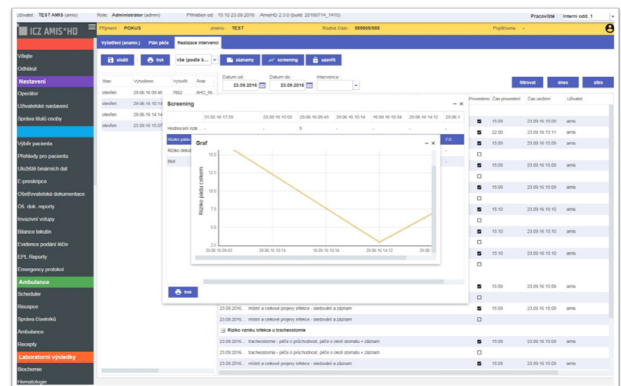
Uživatel: TEST AMIS (amis) Role: Administrator (admin) Přihlášen od: 10:10 23.09.2016 AmisHD 2.0.0 (build: 20160714_1415) Pracoviště Interní odd. 1

ICZ AMIS*HD Příjmení POKUS Jméno TEST Rodné číslo 000000/000 Pojišťovna

Vstupy
Odhlásit
Nastavení
Operátor
Uživatelské nastavení
Správa tisků osoby
Výběr pacienta
Přehledy po pacienta
Ukotvit textových dat
Č. preskripce
Ošetřovatelská dokumentace
Oš. dok. reporty
Invazivní vstupy
Bilance tekutin
Evidence podání léků
EPL Reporty
Emergency protokol
Ambulance
Scheduler
Recepce
Správa Ošetřoků
Ambulance
Recepty
Laboratorní výsledky
Biochemie
Hematologie

Vyhledání (anamn.) Plán péče Realizace intervencí

uložit tisk vše (podle k... záznamy screening zpět

Datum od: 23.09.2016 Datum do: 23.09.2016 Intervence:

filtrovat dnes plán

Stav Vytvořeno Vytvořil Role
stvořen 23.09.16 09:40 7662 AHC_H
stvořen 23.09.16 14:14
stvořen 23.09.16 15:07

Screening

Hodnocení rizik
Riziko pádu
Riziko dekub...
Bolest

Graf

Riziko pádu celkem

15.0
12.5
10.0
7.5
5.0
2.5
23.09.16 09:50 23.09.16 10:14 23.09.16 10:34 23.09.16 14:12

tisk

Provedeno Čas provedení Čas uložení Uživatel
15:00 23.09.16 15:00 amis
22:00 23.09.16 10:11 amis
15:00 23.09.16 15:00 amis
15:00 23.09.16 15:00 amis
15:10 23.09.16 15:10 amis
15:00 23.09.16 15:00 amis
15:10 23.09.16 15:10 amis
15:00 23.09.16 15:00 amis

23.09.2016 ... mízení a celkové propoje tkteku - sledování a záznam
23.09.2016 ... mízení a celkové propoje tkteku - sledování a záznam
Riziko vzniku infekce u tracheostomie
23.09.2016 ... tracheostomie - péče o průchodnost, péče o okolí stomatu + záznam
23.09.2016 ... tracheostomie - péče o průchodnost, péče o okolí stomatu + záznam
23.09.2016 ... tracheostomie - péče o průchodnost, péče o okolí stomatu + záznam
23.09.2016 ... mízení a celkové propoje tkteku - sledování a záznam